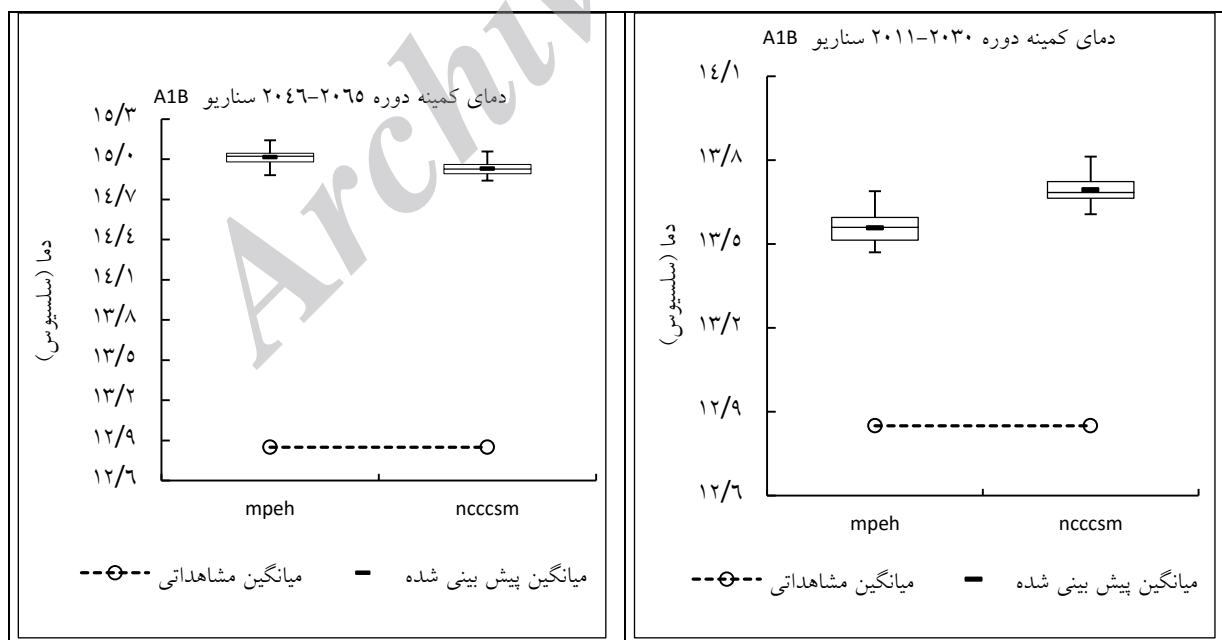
دمای کمینه دوره ۲۰۳۰-۲۰۱۱ سناریو A1B

۱۴/۱
۱۳/۸
۱۳/۵
۱۳/۲
۱۲/۹
۱۲/۶

دما (سلسیوس)

mpeh
ncccsm

میانگین پیش بینی شده
میانگین مشاهداتی

دمای کمینه دوره ۲۰۶۵-۲۰۴۶ سناریو A1B

۱۵/۳
۱۵/۰
۱۴/۷
۱۴/۴
۱۴/۱
۱۳/۸
۱۳/۵
۱۳/۲
۱۲/۹
۱۲/۶

دما (سلسیوس)

mpeh
ncccsm

میانگین پیش بینی شده
میانگین مشاهداتی

Archive